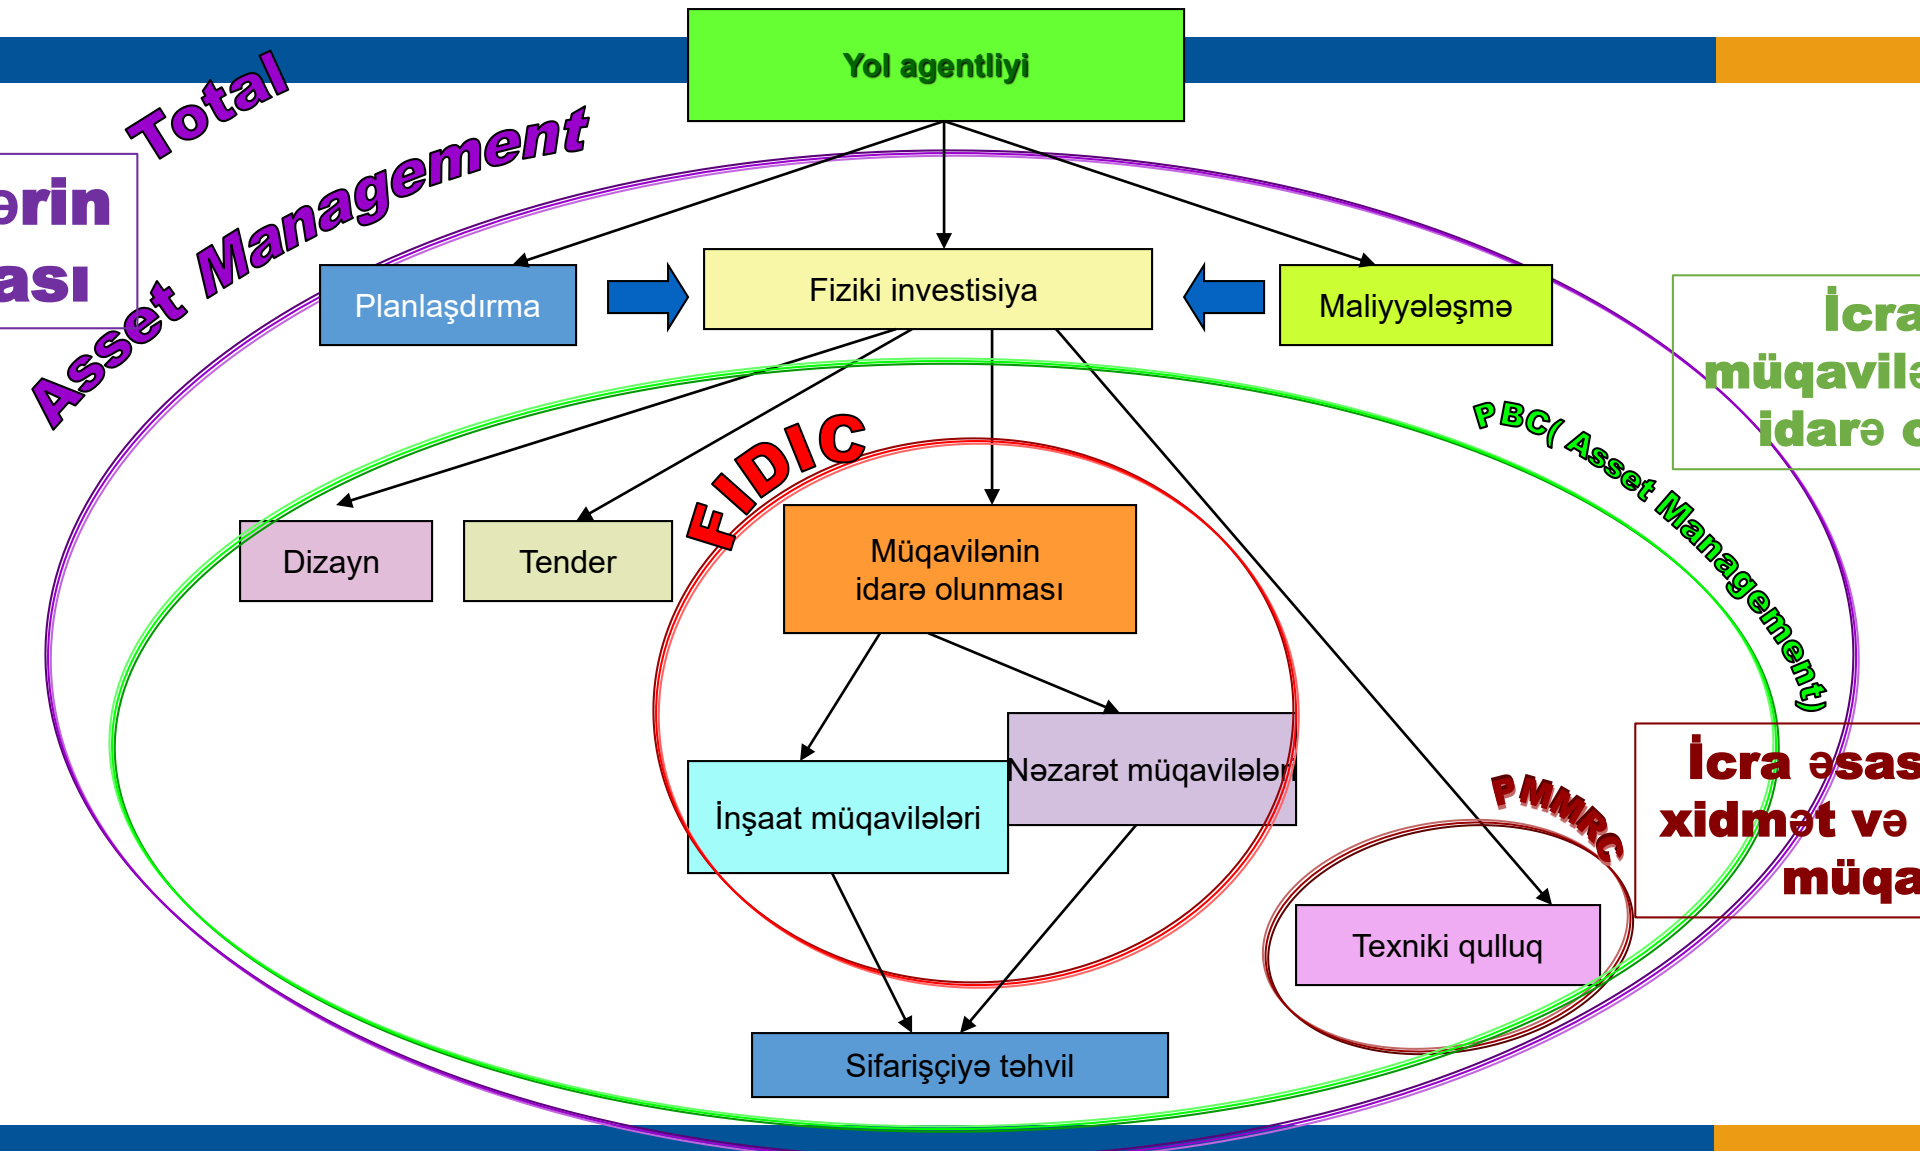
Yol agentliyi

Total Asset Management

ərin
ası

Planlaşdırma

Fiziki investisiya

Maliyyələşmə

İcra
müqavilə
idarə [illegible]

PBC( Asset Management)

FIDIC

Dizayn

Tender

Müqavilənin idarə olunması

Nəzarət müqavilələri

İnşaat müqavilələri

PMMRC

İcra əsas
xidmət və
müqa

Texniki qulluq

Sifarişçiyə təhvil